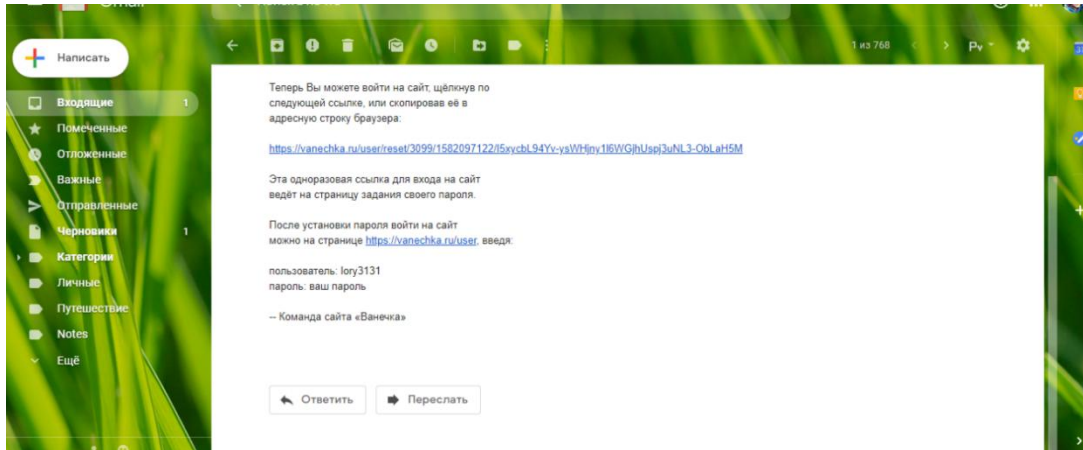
Написать

Входящие 1
Помеченные
Отложенные
Важные
Отправленные
Черновики 1
Категории
Личные
Путешествие
Notes
Ещё

1 из 768

Ру

Теперь Вы можете войти на сайт, щёлкнув по следующей ссылке, или скопировав её в адресную строку браузера:

https://vanechka.ru/user/reset/3099/1582097122/I5xycbL94Yv-ysWHjny1I6WGjhUspj3uNL3-ObLaH5M

Эта одноразовая ссылка для входа на сайт ведёт на страницу задания своего пароля.

После установки пароля войти на сайт можно на странице https://vanechka.ru/user, введя:

пользователь: lory3131
пароль: ваш пароль

-- Команда сайта «Ванечка»

Ответить
Переслать